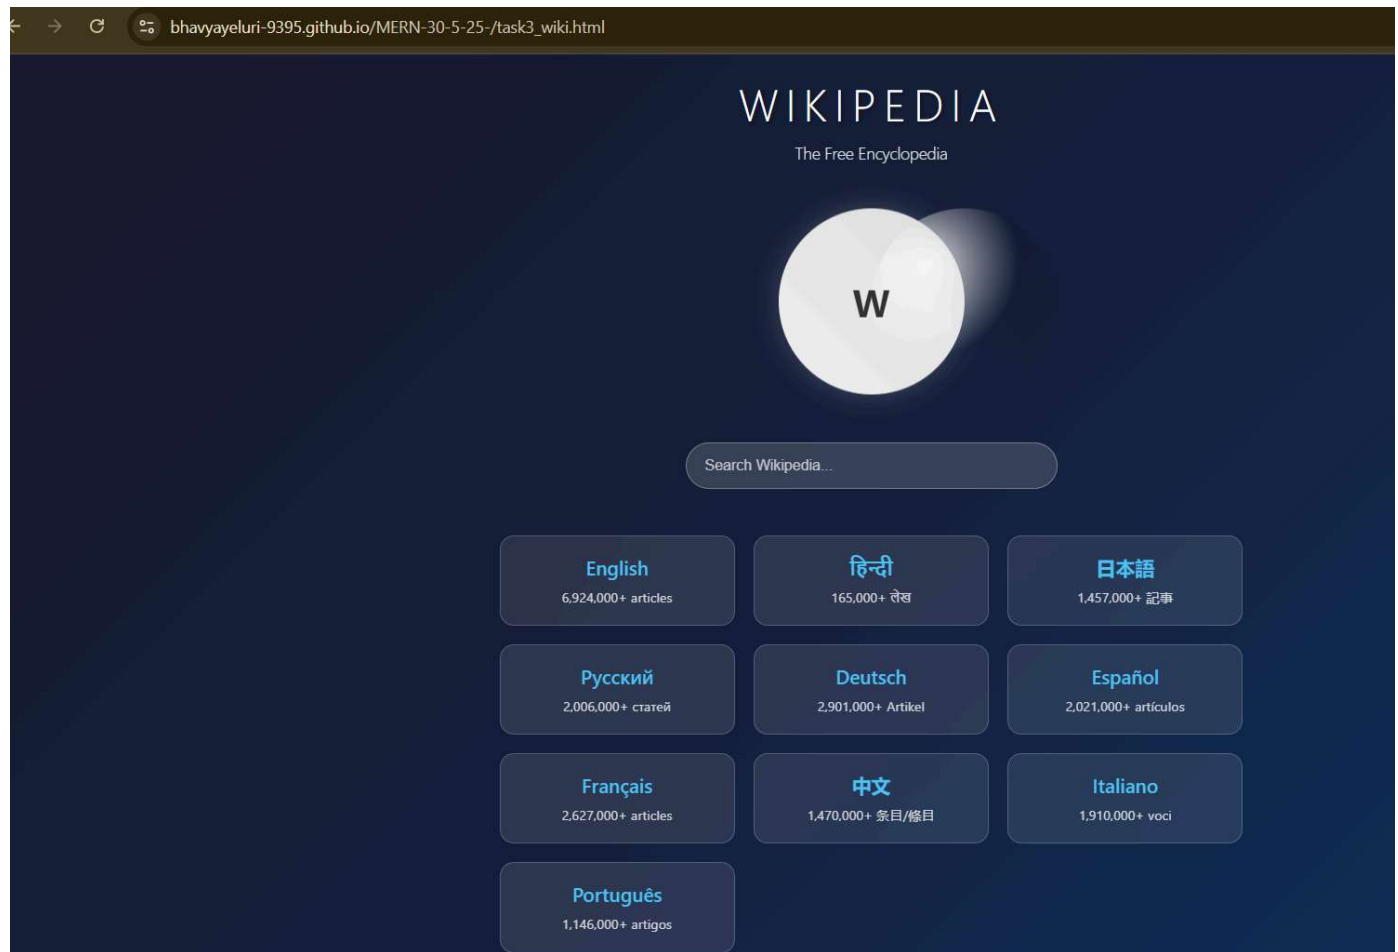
bhavyayeluri-9395.github.io/MERN-30-5-25-/task3_wiki.html

WIKIPEDIA

The Free Encyclopedia

W

Search Wikipedia...

English
6,924,000+ articles

हिन्दी
165,000+ लेख

日本語
1,457,000+ 記事

Русский
2,006,000+ статей

Deutsch
2,901,000+ Artikel

Español
2,021,000+ artículos

Français
2,627,000+ articles

中文
1,470,000+ 条目/條目

Italiano
1,910,000+ voci

Português
1,146,000+ artigos